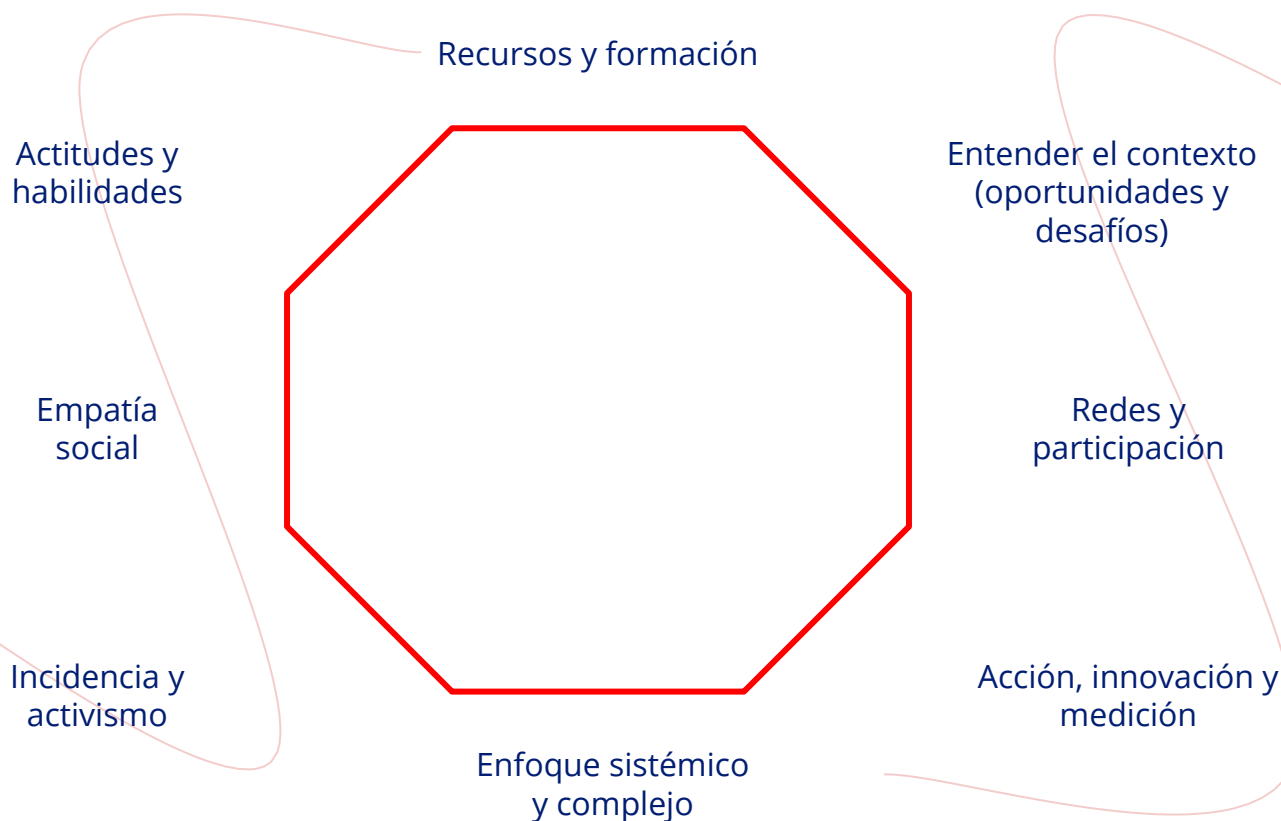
Recursos y formación

Actitudes y habilidades

Entender el contexto (oportunidades y desafíos)

Empatía social

Redes y participación

Incidencia y activismo

Acción, innovación y medición

Enfoque sistémico y complejo